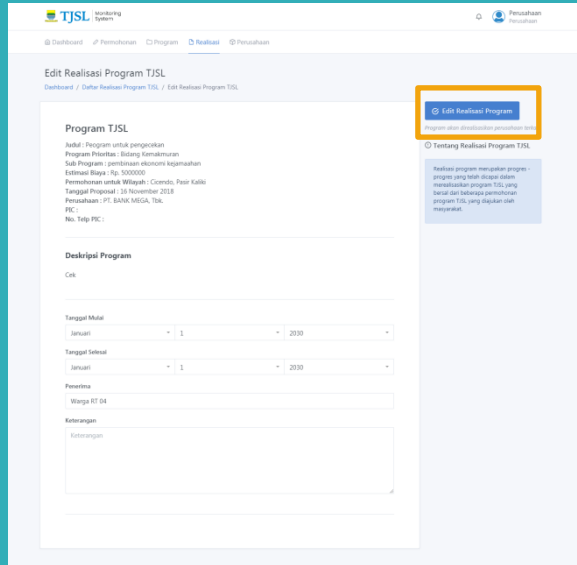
TJSL Monitoring System

Perusahaan
Perusahaan

Dashboard Permohonan Program Realisasi Perusahaan

Edit Realisasi Program TJSL

Dashboard / Daftar Realisasi Program TJSL / Edit Realisasi Program TJSL

Program TJSL

Judul : Program untuk pengecekan
Program Prioritas : Bidang Kemakmuran
Sub Program : pembinaan ekonomi kejamaahan
Estimasi Biaya : Rp. 5000000
Permohonan untuk Wilayah : Cicendo, Pasir Kaliki
Tanggal Proposal : 16 November 2018
Perusahaan : PT. BANK MEGA, Tbk.
PIC :
No. Telp PIC :

Deskripsi Program

Cek

Tanggal Mulai

Januari | 1 | 2030

Tanggal Selesai

Januari | 1 | 2030

Penerima

Warga RT 04

Keterangan

Keterangan

Edit Realisasi Program

Program akan direalisasikan perusahaan terka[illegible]

Tentang Realisasi Program TJSL

Realisasi program merupakan progres - progres yang telah dicapai dalam merealisasikan program TJSL yang berasal dari beberapa permohonan program TJSL yang diajukan oleh masyarakat.